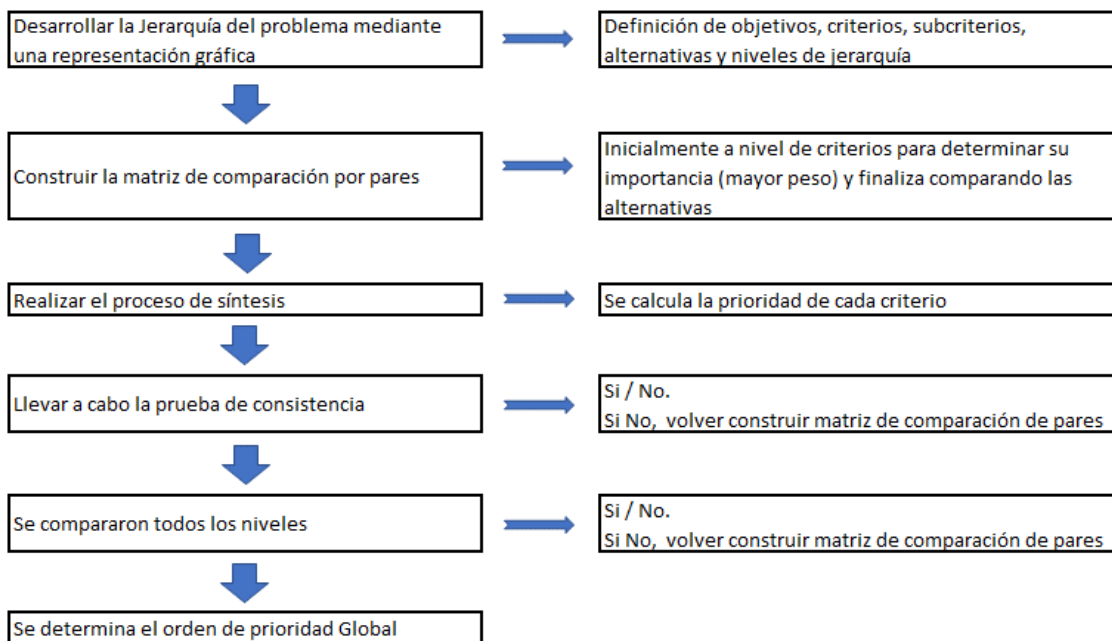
Desarrollar la Jerarquía del problema mediante una representación gráfica

Definición de objetivos, criterios, subcriterios, alternativas y niveles de jerarquía

Construir la matriz de comparación por pares

Inicialmente a nivel de criterios para determinar su importancia (mayor peso) y finaliza comparando las alternativas

Realizar el proceso de síntesis

Se calcula la prioridad de cada criterio

Llevar a cabo la prueba de consistencia

Si / No.
Si No, volver construir matriz de comparación de pares

Se compararon todos los niveles

Si / No.
Si No, volver construir matriz de comparación de pares

Se determina el orden de prioridad Global